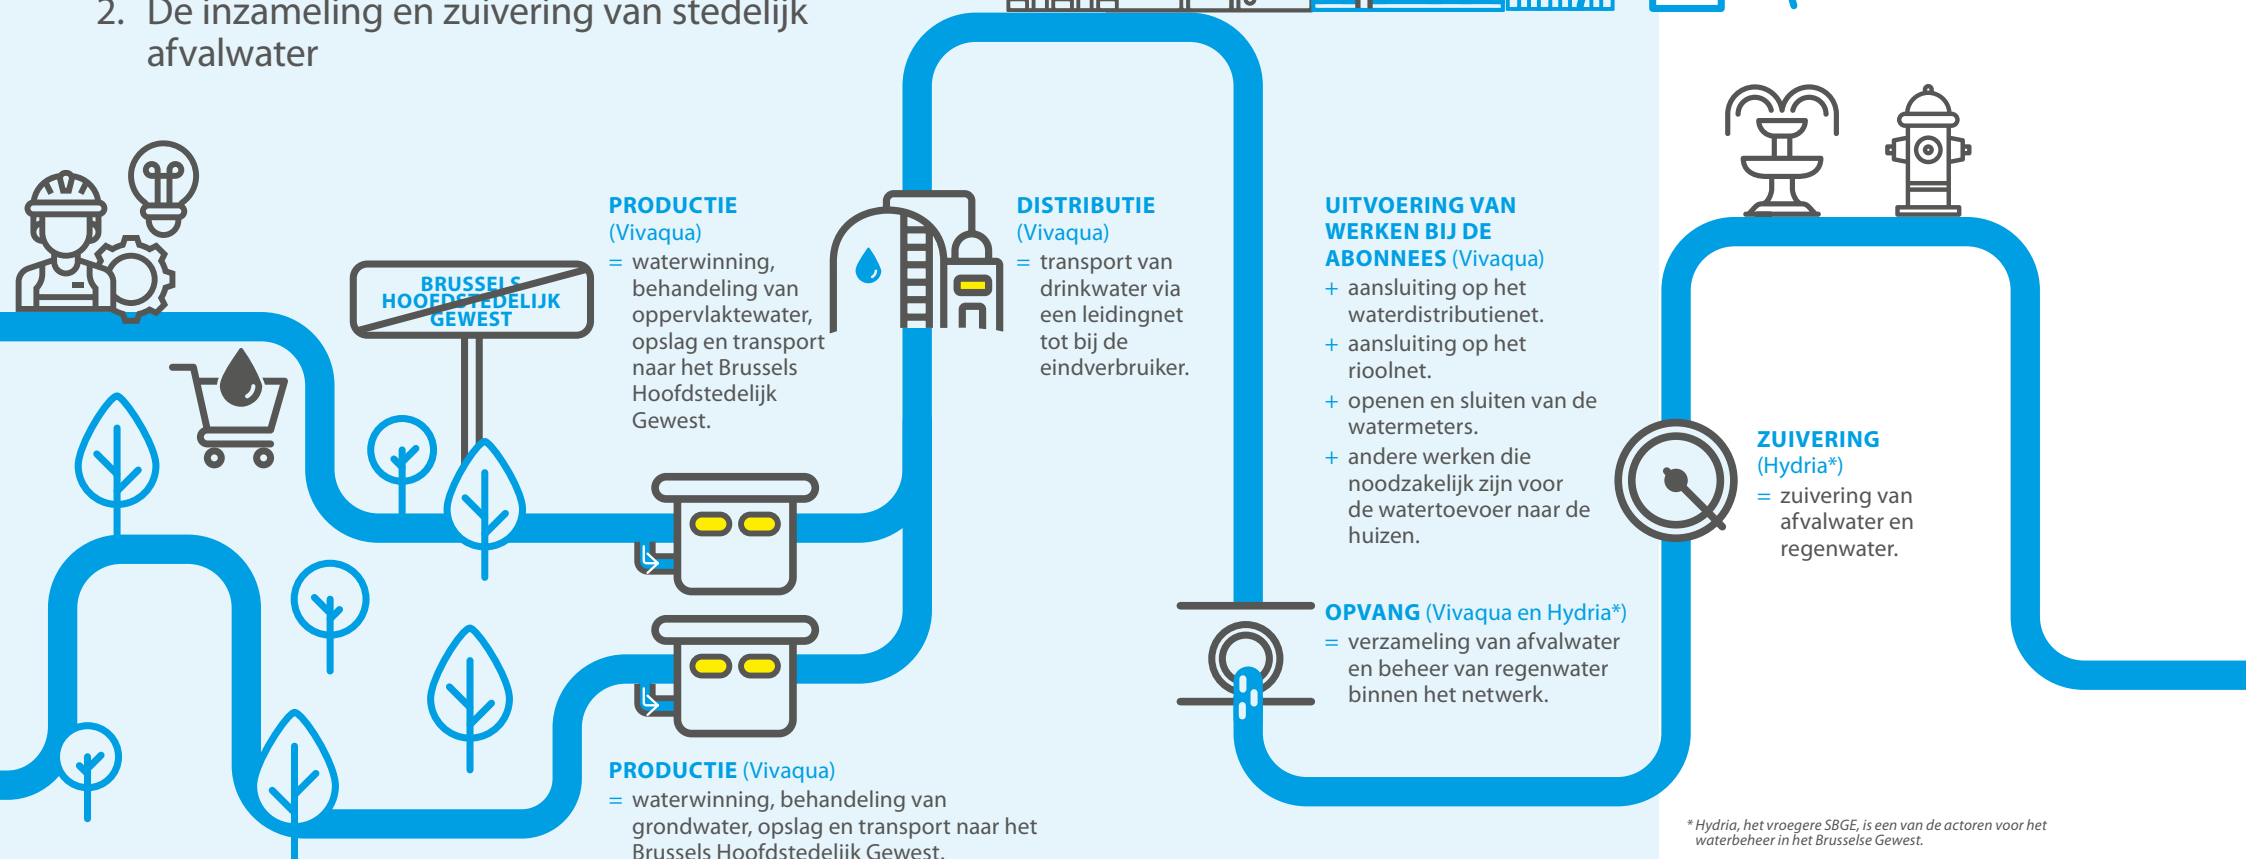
2. De inzameling en zuivering van stedelijk afvalwater

BRUSSELS HOOFDSTEDELIJK GEWEST

PRODUCTIE (Vivaqua)
= waterwinning, behandeling van oppervlaktewater, opslag en transport naar het Brussels Hoofdstedelijk Gewest.

DISTRIBUTIE (Vivaqua)
= transport van drinkwater via een leidingnet tot bij de eindverbruiker.

UITVOERING VAN WERKEN BIJ DE ABONNEES (Vivaqua)
+ aansluiting op het waterdistributienet.
+ aansluiting op het rioolnet.
+ openen en sluiten van de watermeters.
+ andere werken die noodzakelijk zijn voor de watertoevoer naar de huizen.

ZUIVERING (Hydria*)
= zuivering van afvalwater en regenwater.

OPVANG (Vivaqua en Hydria*)
= verzameling van afvalwater en beheer van regenwater binnen het netwerk.

PRODUCTIE (Vivaqua)
= waterwinning, behandeling van grondwater, opslag en transport naar het Brussels Hoofdstedelijk Gewest.

* Hydria, het vroegere SBGE, is een van de actoren voor het waterbeheer in het Brusselse Gewest.